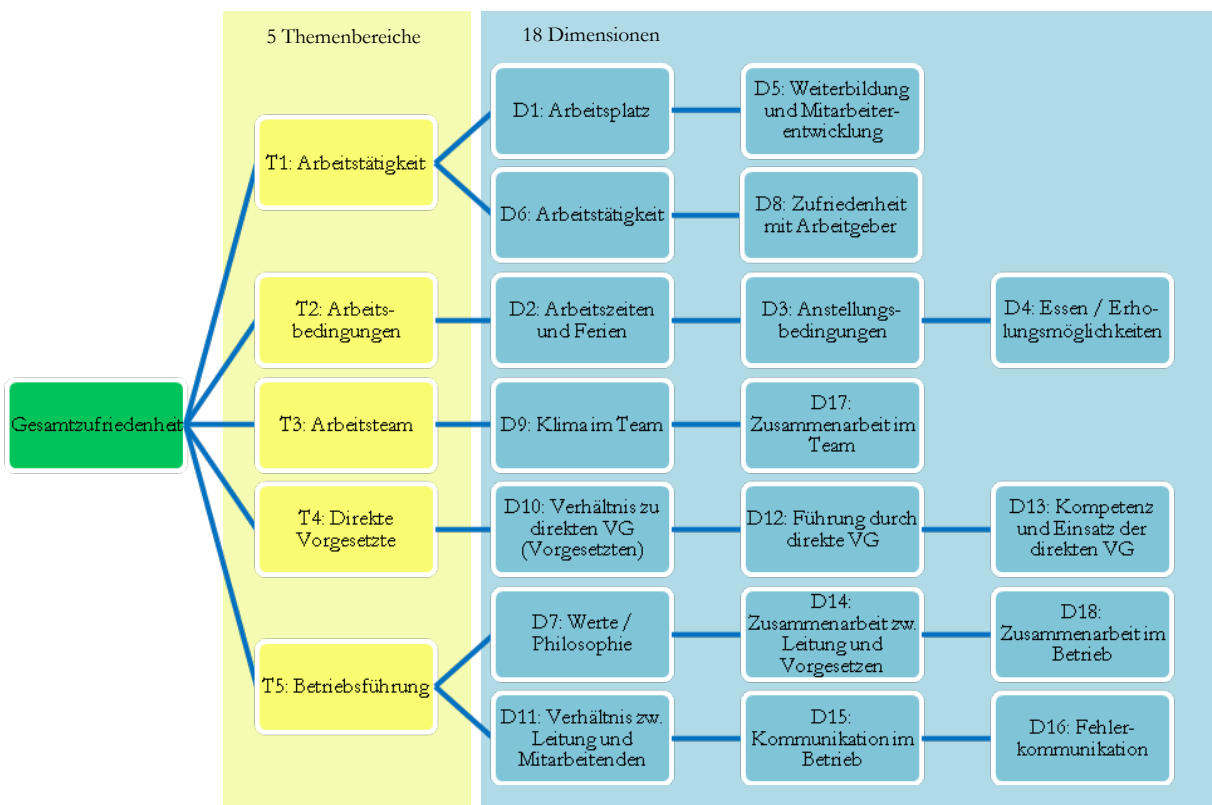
5 Themenbereiche

18 Dimensionen

Gesamtzufriedenheit

T1: Arbeitstätigkeit

D1: Arbeitsplatz

D5: Weiterbildung und Mitarbeiterentwicklung

D6: Arbeitstätigkeit

D8: Zufriedenheit mit Arbeitgeber

T2: Arbeitsbedingungen

D2: Arbeitszeiten und Ferien

D3: Anstellungsbedingungen

D4: Essen / Erholungsmöglichkeiten

T3: Arbeitsteam

D9: Klima im Team

D17: Zusammenarbeit im Team

T4: Direkte Vorgesetzte

D10: Verhältnis zu direkten VG (Vorgesetzten)

D12: Führung durch direkte VG

D13: Kompetenz und Einsatz der direkten VG

T5: Betriebsführung

D7: Werte / Philosophie

D14: Zusammenarbeit zw. Leitung und Vorgesetzen

D18: Zusammenarbeit im Betrieb

D11: Verhältnis zw. Leitung und Mitarbeitenden

D15: Kommunikation im Betrieb

D16: Fehlerkommunikation